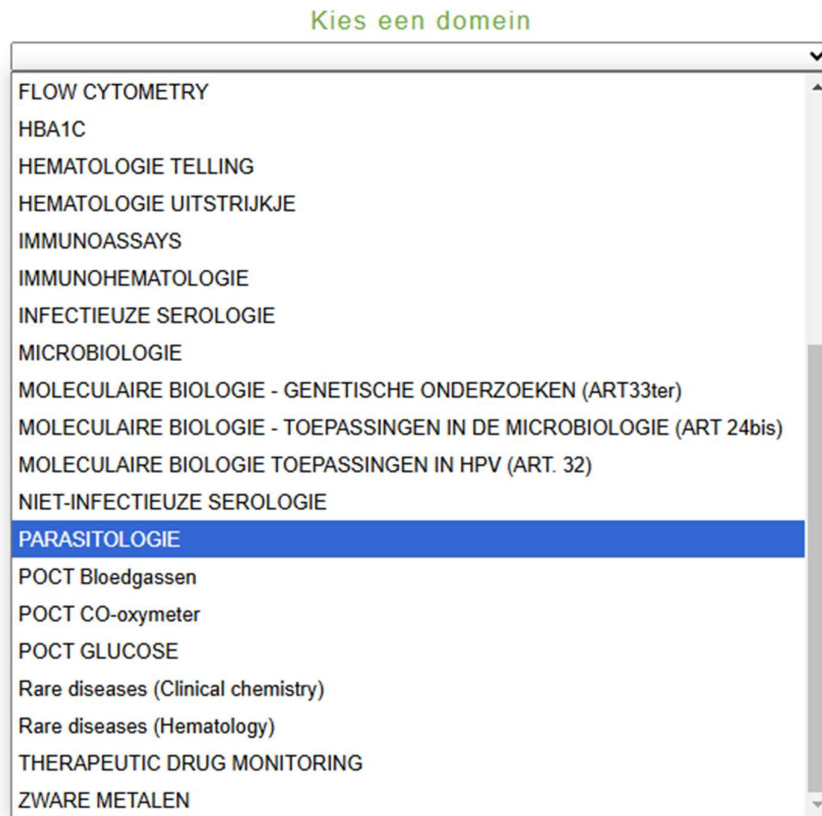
Kies een domein

FLOW CYTOMETRY
HBA1C
HEMATOLOGIE TELLING
HEMATOLOGIE UITSTRIJKJE
IMMUNOASSAYS
IMMUNOHEMATOLOGIE
INFECTIEUZE SEROLOGIE
MICROBIOLOGIE
MOLECULAIRE BIOLOGIE - GENETISCHE ONDERZOEKEN (ART33ter)
MOLECULAIRE BIOLOGIE - TOEPASSINGEN IN DE MICROBIOLOGIE (ART 24bis)
MOLECULAIRE BIOLOGIE TOEPASSINGEN IN HPV (ART. 32)
NIET-INFECTIEUZE SEROLOGIE
PARASITOLOGIE
POCT Bloedgassen
POCT CO-oxymeter
POCT GLUCOSE
Rare diseases (Clinical chemistry)
Rare diseases (Hematology)
THERAPEUTIC DRUG MONITORING
ZWARE METALEN